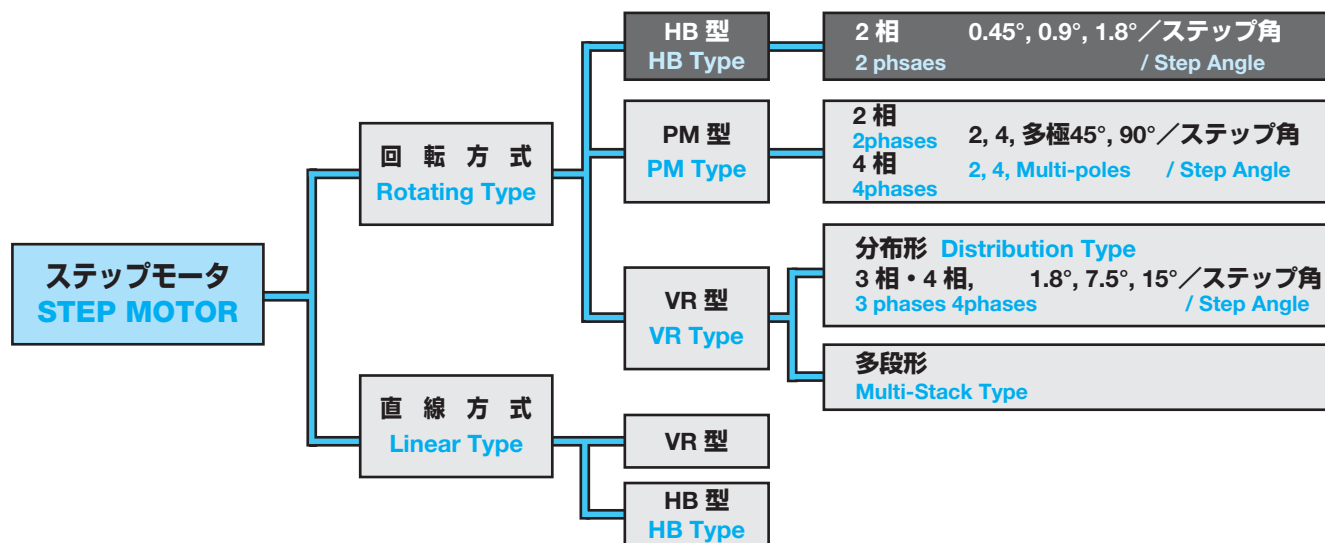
ステップモータ
STEP MOTOR

回転方式
Rotating Type

HB 型
HB Type

2 相 0.45°, 0.9°, 1.8°／ステップ角
2 phsaes / Step Angle

PM 型
PM Type

2 相
2phases
4 相
4phases
2, 4, 多極45°, 90°／ステップ角
2, 4, Multi-poles / Step Angle

VR 型
VR Type

分布形 Distribution Type
3 相・4 相, 1.8°, 7.5°, 15°／ステップ角
3 phases 4phases / Step Angle

多段形
Multi-Stack Type

直線方式
Linear Type

VR 型

HB 型
HB Type